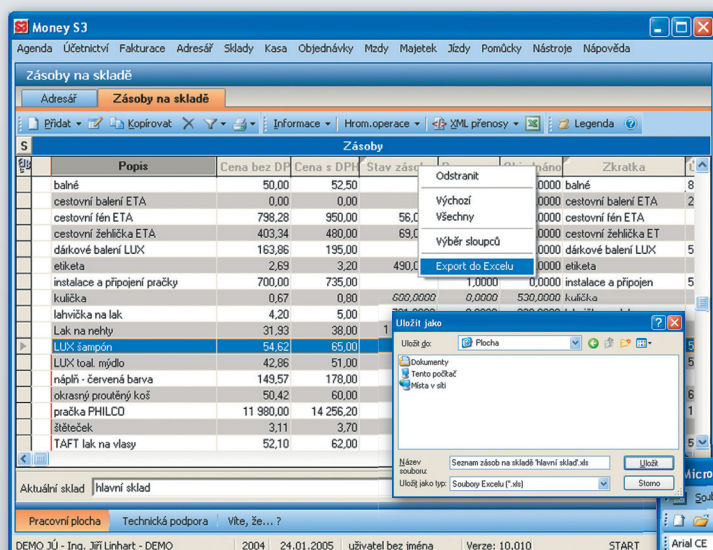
Money S3

Agenda Účetnictví Fakturace Adresář Sklady Kasa Objednávky Mzdy Majetek Jízdy Pomůcky Nástroje Nápověda

Zásoby na skladě

Adresář | Zásoby na skladě

Přidat | Kopírovat | Informace | Hrom.operace | XML přenosy | Legenda

Zásoby

| Popis | Cena bez DPH | Cena s DPH | Stav zásob | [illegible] | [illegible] | Zkratka | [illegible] |
|---|---|---|---|---|---|---|---|
| balné | 50,00 | 52,50 | | | 0000 | balné | 8 |
| cestovní balení ETA | 0,00 | 0,00 | | | 0000 | cestovní balení ETA | 2 |
| cestovní fén ETA | 798,28 | 950,00 | 56,0 | | 0000 | cestovní fén ETA | |
| cestovní žehlička ETA | 403,34 | 480,00 | 69,0 | | 0000 | cestovní žehlička ET | |
| dárkové balení LUX | 163,86 | 195,00 | | | 0000 | dárkové balení LUX | 5 |
| etiketa | 2,69 | 3,20 | 490,0 | | 0000 | etiketa | |
| instalace a připojení pračky | 700,00 | 735,00 | | 1,0000 | 0,0000 | instalace a připojen | 5 |
| kulička | 0,67 | 0,80 | 600,0000 | 0,0000 | 530,0000 | kulička | |
| lahvička na lak | 4,20 | 5,00 | | | | | |
| Lak na nehty | 31,93 | 38,00 | 1 | | | | |
| LUX šampon | 54,62 | 65,00 | | | | | |
| LUX toal. mýdlo | 42,86 | 51,00 | | | | | |
| náplň - červená barva | 149,57 | 178,00 | | | | | |
| okrasný proutěný koš | 50,42 | 60,00 | | | | | |
| pračka PHILCO | 11 980,00 | 14 256,20 | | | | | |
| štěteček | 3,11 | 3,70 | | | | | |
| TAFT lak na vlasy | 52,10 | 62,00 | | | | | |

Odstranit
Výchozí
Všechny
Výběr sloupců
Export do Excelu

Uložit jako
Uložit do: Plocha
Dokumenty
Tento počítač
Místa v síti
Název souboru: Seznam zásob na skladě 'hlavní sklad'.xls
Uložit jako typ: Soubory Excelu (*.xls)
Uložit
Storno

Aktuální sklad hlavní sklad

Pracovní plocha | Technická podpora | Víte, že... ?

DEMO jů - Ing. Jiří Linhart - DEMO | 2004 | 24.01.2005 | uživatel bez jména | Verze: 10.010 | START

Micro
Arial CE